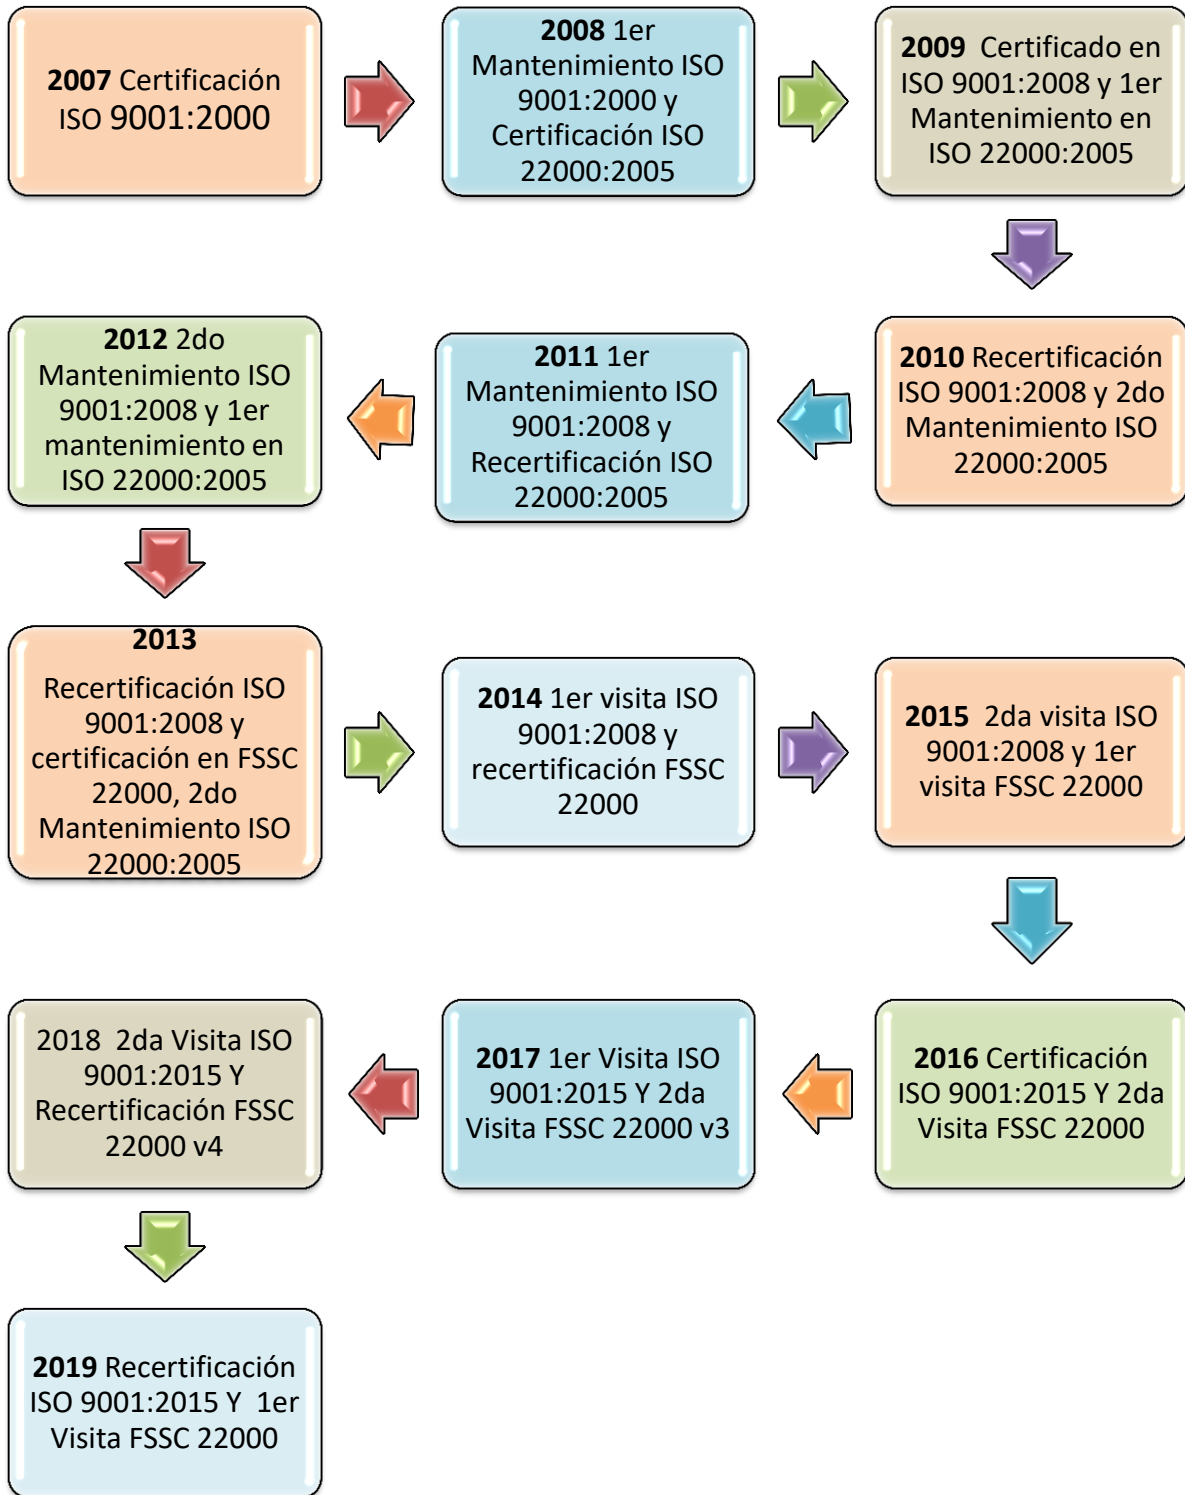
**2007** Certificación ISO 9001:2000

**2008** 1er Mantenimiento ISO 9001:2000 y Certificación ISO 22000:2005

**2009** Certificado en ISO 9001:2008 y 1er Mantenimiento en ISO 22000:2005

**2010** Recertificación ISO 9001:2008 y 2do Mantenimiento ISO 22000:2005

**2011** 1er Mantenimiento ISO 9001:2008 y Recertificación ISO 22000:2005

**2012** 2do Mantenimiento ISO 9001:2008 y 1er mantenimiento en ISO 22000:2005

**2013**

Recertificación ISO 9001:2008 y certificación en FSSC 22000, 2do Mantenimiento ISO 22000:2005

**2014** 1er visita ISO 9001:2008 y recertificación FSSC 22000

**2015** 2da visita ISO 9001:2008 y 1er visita FSSC 22000

**2016** Certificación ISO 9001:2015 Y 2da Visita FSSC 22000

**2017** 1er Visita ISO 9001:2015 Y 2da Visita FSSC 22000 v3

2018 2da Visita ISO 9001:2015 Y Recertificación FSSC 22000 v4

**2019** Recertificación ISO 9001:2015 Y 1er Visita FSSC 22000